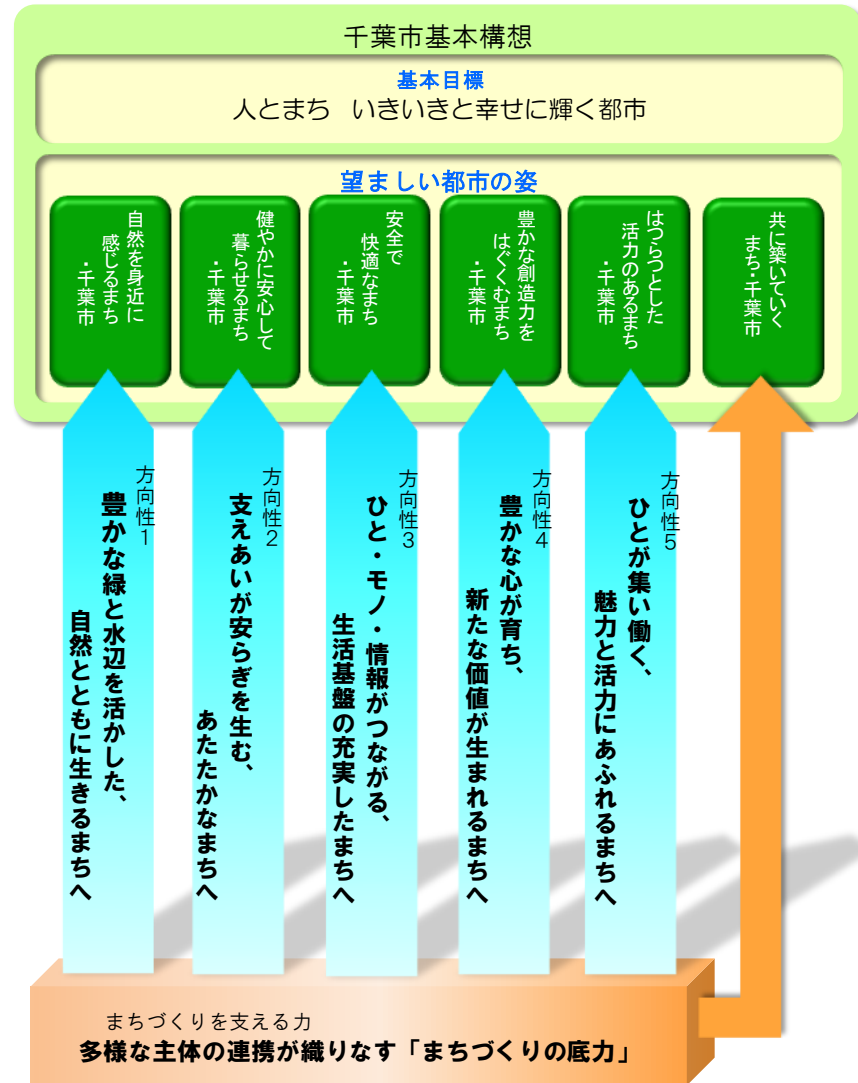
千葉市基本構想

基本目標
人とまち　いきいきと幸せに輝く都市

望ましい都市の姿

自然を身近に感じるまち・千葉市

健やかに安心して暮らせるまち・千葉市

安全で快適なまち・千葉市

豊かな創造力をはぐくむまち・千葉市

はつらつとした活力のあるまち・千葉市

共に築いていくまち・千葉市

方向性1
豊かな緑と水辺を活かした、自然とともに生きるまちへ

方向性2
支えあいが安らぎを生む、あたたかなまちへ

方向性3
ひと・モノ・情報がつながる、生活基盤の充実したまちへ

方向性4
豊かな心が育ち、新たな価値が生まれるまちへ

方向性5
ひとが集い働く、魅力と活力にあふれるまちへ

まちづくりを支える力
多様な主体の連携が織りなす「まちづくりの底力」